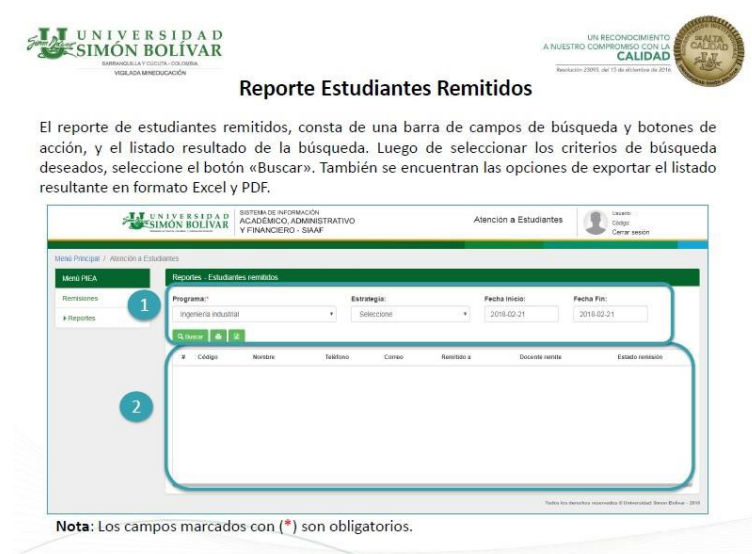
UNIVERSIDAD SIMÓN BOLÍVAR
BARRANQUILLA Y CÚCUTA - COLOMBIA
VIGILADA MINEDUCACIÓN

UN RECONOCIMIENTO A NUESTRO COMPROMISO CON LA CALIDAD
Resolución 23095 del 15 de diciembre de 2016

ALTA CALIDAD

Reporte Estudiantes Remitidos

El reporte de estudiantes remitidos, consta de una barra de campos de búsqueda y botones de acción, y el listado resultado de la búsqueda. Luego de seleccionar los criterios de búsqueda deseados, seleccione el botón «Buscar». También se encuentran las opciones de exportar el listado resultante en formato Excel y PDF.

UNIVERSIDAD SIMÓN BOLÍVAR
SISTEMA DE INFORMACIÓN ACADÉMICO, ADMINISTRATIVO Y FINANCIERO - SIAAF
Atención a Estudiantes
Usuario:
Código:
Cerrar sesión

Menú Principal / Atención a Estudiantes

Menú PIEA
Remisiones
▸ Reportes

Reportes - Estudiantes remitidos

1

Programa:*
Ingeniería Industrial
Estrategia:
Seleccione
Fecha Inicio:
2018-02-21
Fecha Fin:
2018-02-21

Buscar

2

| # | Código | Nombre | Teléfono | Correo | Remitido a | Docente remite | Estado remisión |
|---|---|---|---|---|---|---|---|

Todos los derechos reservados © Universidad Simón Bolívar - 2018

Nota: Los campos marcados con (*) son obligatorios.